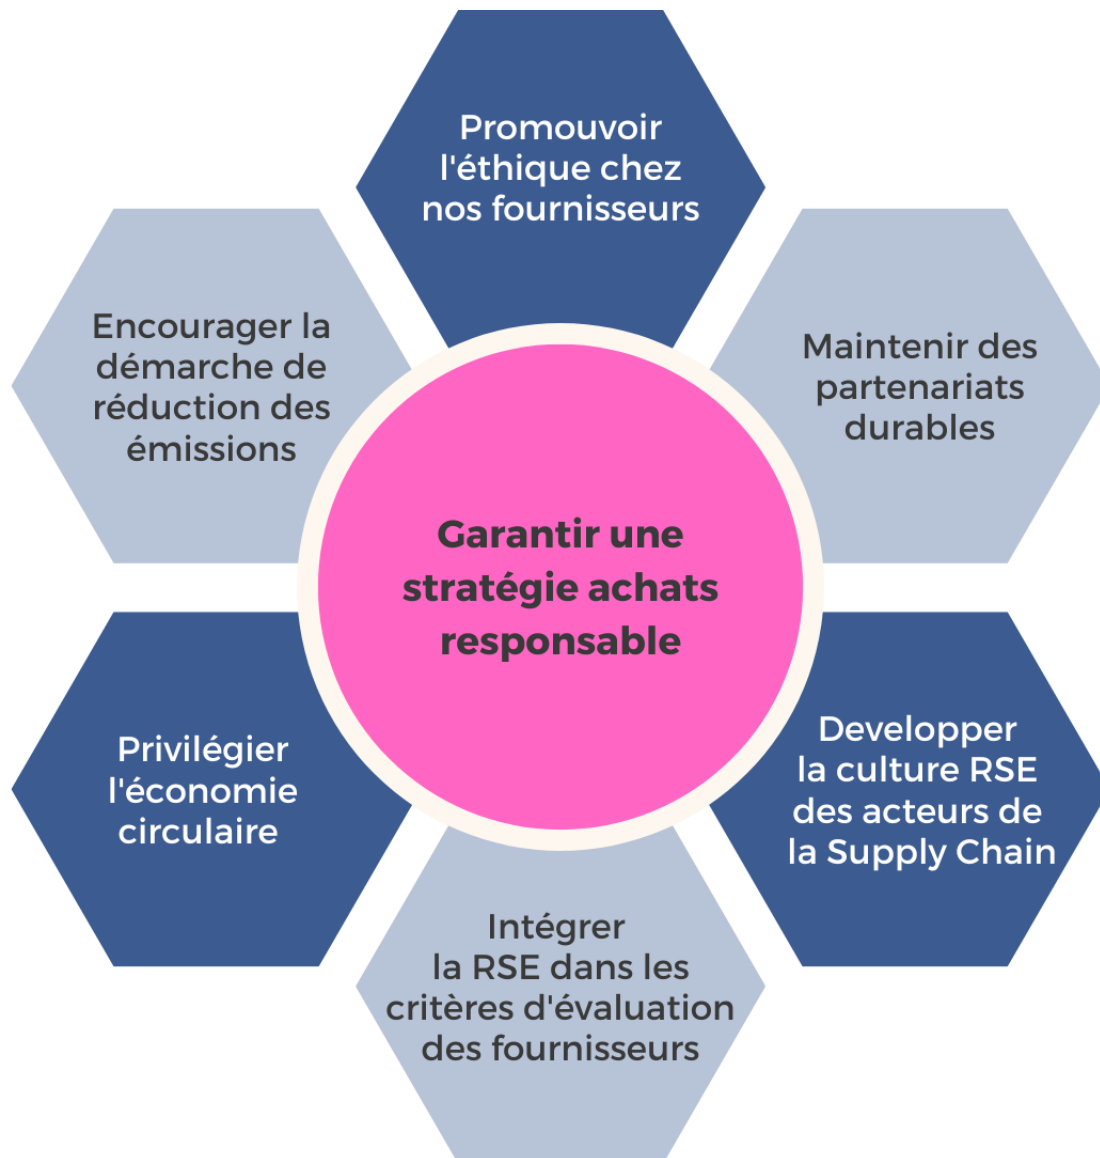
Promouvoir l'éthique chez nos fournisseurs

Encourager la démarche de réduction des émissions

Maintenir des partenariats durables

Garantir une stratégie achats responsable

Privilégier l'économie circulaire

Developper la culture RSE des acteurs de la Supply Chain

Intégrer la RSE dans les critères d'évaluation des fournisseurs